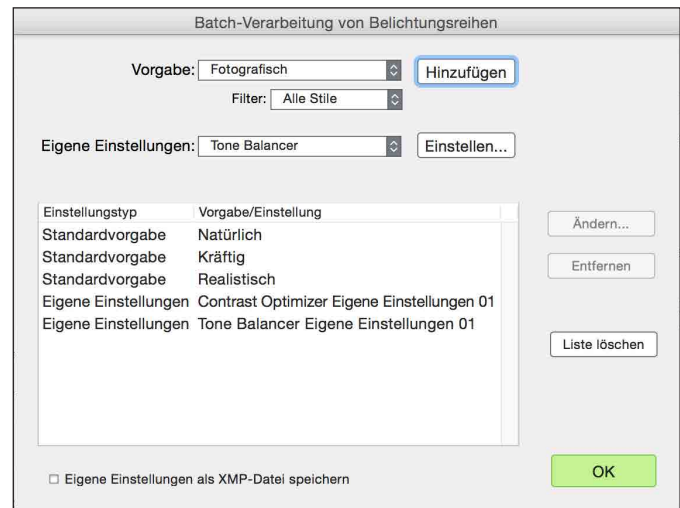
Batch-Verarbeitung von Belichtungsreihen

Vorgabe: Fotografisch
Hinzufügen

Filter: Alle Stile

Eigene Einstellungen: Tone Balancer
Einstellen...

| Einstellungstyp | Vorgabe/Einstellung |
|---|---|
| Standardvorgabe | Natürlich |
| Standardvorgabe | Kräftig |
| Standardvorgabe | Realistisch |
| Eigene Einstellungen | Contrast Optimizer Eigene Einstellungen 01 |
| Eigene Einstellungen | Tone Balancer Eigene Einstellungen 01 |

Ändern...
Entfernen
Liste löschen

Eigene Einstellungen als XMP-Datei speichern

OK